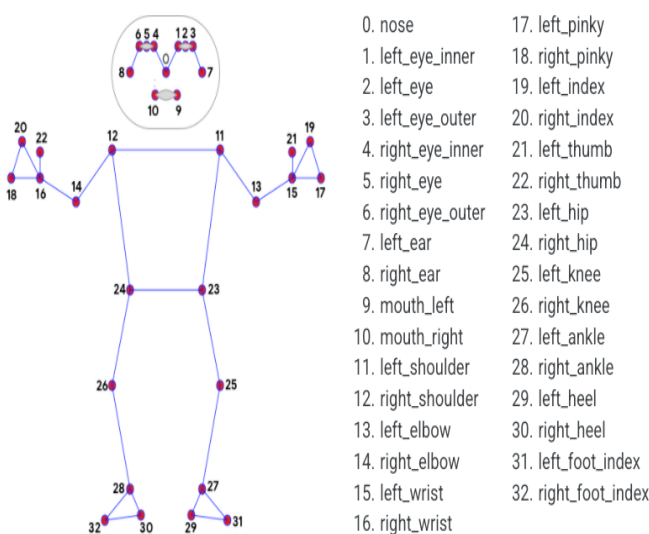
6 5 4 1 2 3
8 0 7
10 9
20 22 12 11 21 19
18 16 14 13 15 17
24 23
26 25
28 27
32 30 29 31

0. nose
1. left_eye_inner
2. left_eye
3. left_eye_outer
4. right_eye_inner
5. right_eye
6. right_eye_outer
7. left_ear
8. right_ear
9. mouth_left
10. mouth_right
11. left_shoulder
12. right_shoulder
13. left_elbow
14. right_elbow
15. left_wrist
16. right_wrist

17. left_pinky
18. right_pinky
19. left_index
20. right_index
21. left_thumb
22. right_thumb
23. left_hip
24. right_hip
25. left_knee
26. right_knee
27. left_ankle
28. right_ankle
29. left_heel
30. right_heel
31. left_foot_index
32. right_foot_index